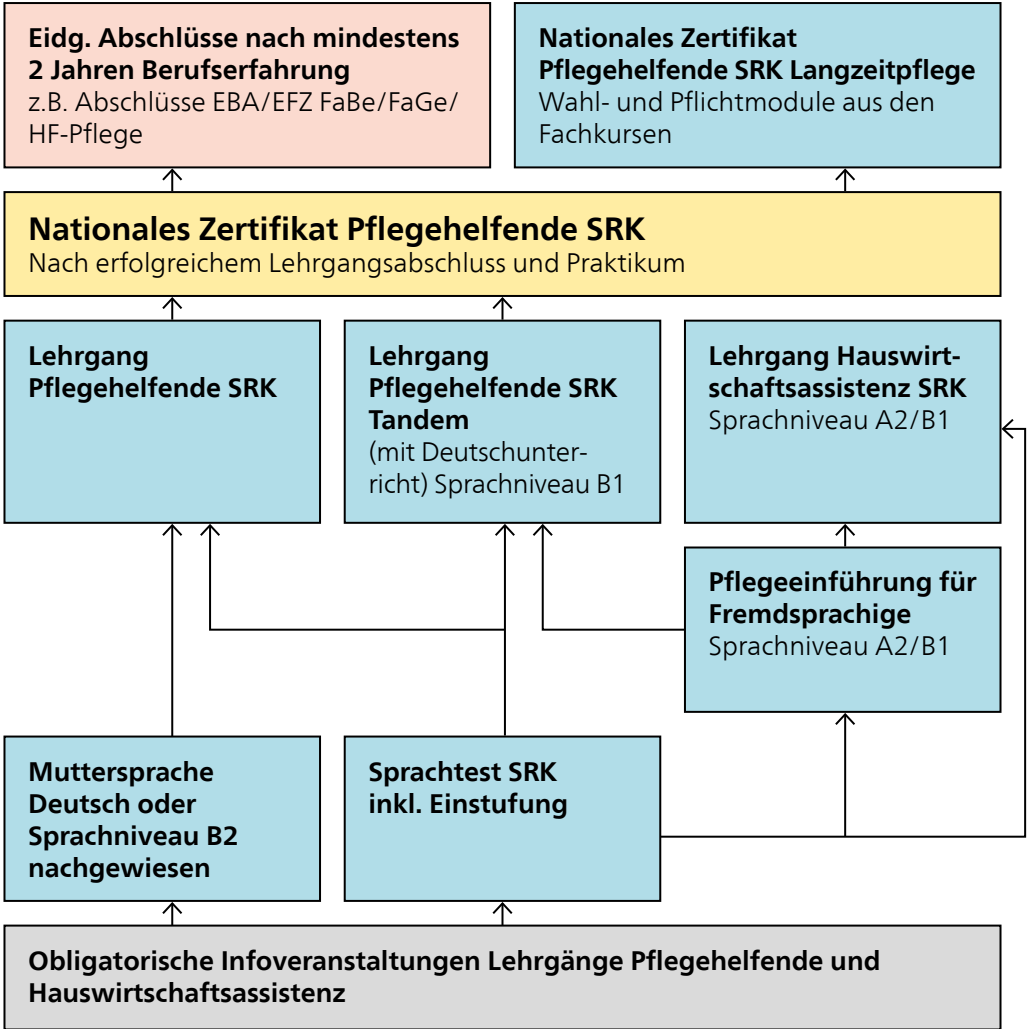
Eidg. Abschlüsse nach mindestens 2 Jahren Berufserfahrung
z.B. Abschlüsse EBA/EFZ FaBe/FaGe/ HF-Pflege

Nationales Zertifikat Pflegehelfende SRK Langzeitpflege
Wahl- und Pflichtmodule aus den Fachkursen

Nationales Zertifikat Pflegehelfende SRK
Nach erfolgreichem Lehrgangsabschluss und Praktikum

Lehrgang Pflegehelfende SRK

Lehrgang Pflegehelfende SRK Tandem
(mit Deutschunterricht) Sprachniveau B1

Lehrgang Hauswirtschaftsassistenz SRK
Sprachniveau A2/B1

Pflegeeinführung für Fremdsprachige
Sprachniveau A2/B1

Muttersprache Deutsch oder Sprachniveau B2 nachgewiesen

Sprachtest SRK inkl. Einstufung

Obligatorische Infoveranstaltungen Lehrgänge Pflegehelfende und Hauswirtschaftsassistenz